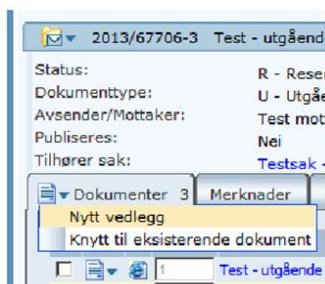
2013/67706-3 Test - utgående

Status: R - Reser

Dokumenttype: U - Utgåe

Avsender/Mottaker: Test mot

Publiseres: Nei

Tilhører sak: Testsak -

Dokumenter 3

Merknader

Nytt vedlegg

Knytt til eksisterende dokument

1

Test - utgående